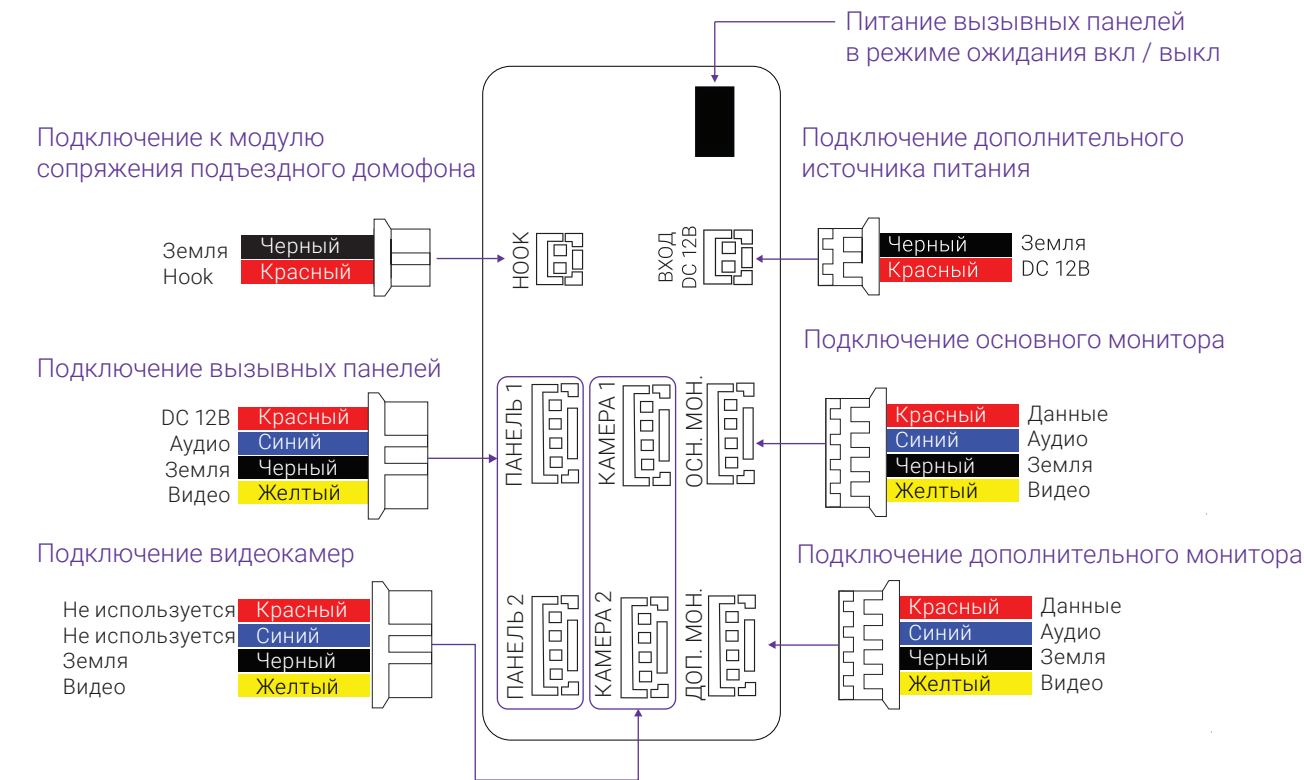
Питание вызывных панелей в режиме ожидания вкл / выкл

Подключение к модулю сопряжения подъездного домофона

Подключение дополнительного источника питания

Земля
Hook
Черный
Красный

HOOK

ВХОД DC 12В

Черный
Красный
Земля
DC 12В

Подключение основного монитора

Подключение вызывных панелей

DC 12В
Аудио
Земля
Видео
Красный
Синий
Черный
Желтый

ПАНЕЛЬ 1
КАМЕРА 1
ОСН. МОН.

Красный
Синий
Черный
Желтый
Данные
Аудио
Земля
Видео

Подключение видеокамер

Подключение дополнительного монитора

Не используется
Не используется
Земля
Видео
Красный
Синий
Черный
Желтый

ПАНЕЛЬ 2
КАМЕРА 2
ДОП. МОН.

Красный
Синий
Черный
Желтый
Данные
Аудио
Земля
Видео